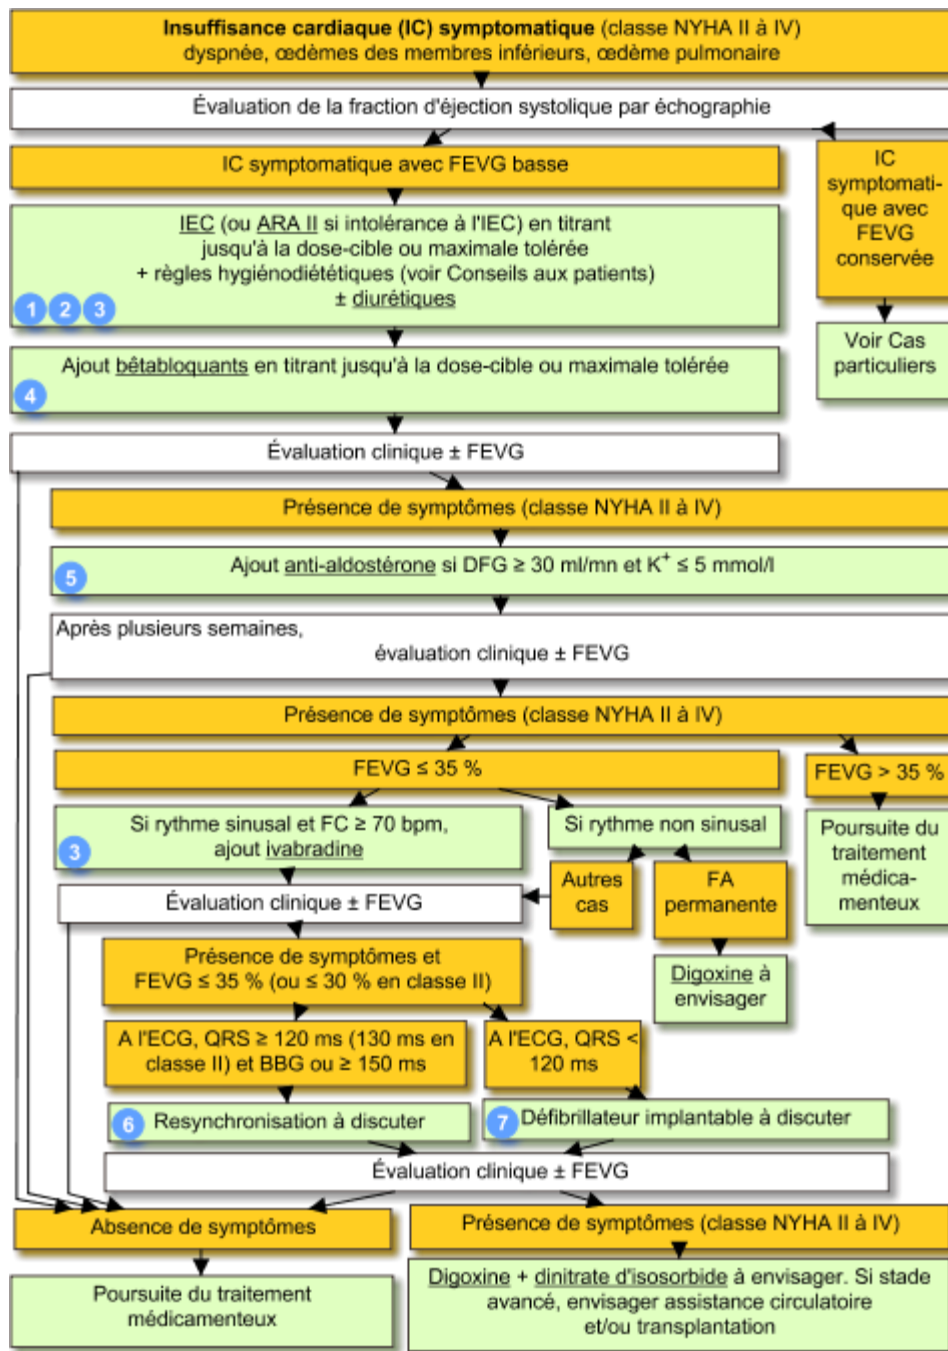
**Insuffisance cardiaque (IC) symptomatique** (classe NYHA II à IV)
dyspnée, œdèmes des membres inférieurs, œdème pulmonaire

Évaluation de la fraction d'éjection systolique par échographie

IC symptomatique avec FEVG basse

IC symptomatique avec FEVG conservée

IEC (ou ARA II si intolérance à l'IEC) en titrant jusqu'à la dose-cible ou maximale tolérée + règles hygiénodiététiques (voir Conseils aux patients) ± diurétiques

1 2 3

Voir Cas particuliers

Ajout bêtabloquants en titrant jusqu'à la dose-cible ou maximale tolérée

4

Évaluation clinique ± FEVG

Présence de symptômes (classe NYHA II à IV)

5

Ajout anti-aldostérone si DFG ≥ 30 ml/mn et $K^+$ ≤ 5 mmol/l

Après plusieurs semaines,
évaluation clinique ± FEVG

Présence de symptômes (classe NYHA II à IV)

FEVG ≤ 35 %

FEVG > 35 %

3

Si rythme sinusal et FC ≥ 70 bpm, ajout ivabradine

Si rythme non sinusal

Poursuite du traitement médicamenteux

Évaluation clinique ± FEVG

Autres cas

FA permanente

Présence de symptômes et FEVG ≤ 35 % (ou ≤ 30 % en classe II)

Digoxine à envisager

A l'ECG, QRS ≥ 120 ms (130 ms en classe II) et BBG ou ≥ 150 ms

A l'ECG, QRS < 120 ms

6 Resynchronisation à discuter

7 Défibrillateur implantable à discuter

Évaluation clinique ± FEVG

Absence de symptômes

Présence de symptômes (classe NYHA II à IV)

Poursuite du traitement médicamenteux

Digoxine + dinitrate d'isosorbide à envisager. Si stade avancé, envisager assistance circulatoire et/ou transplantation